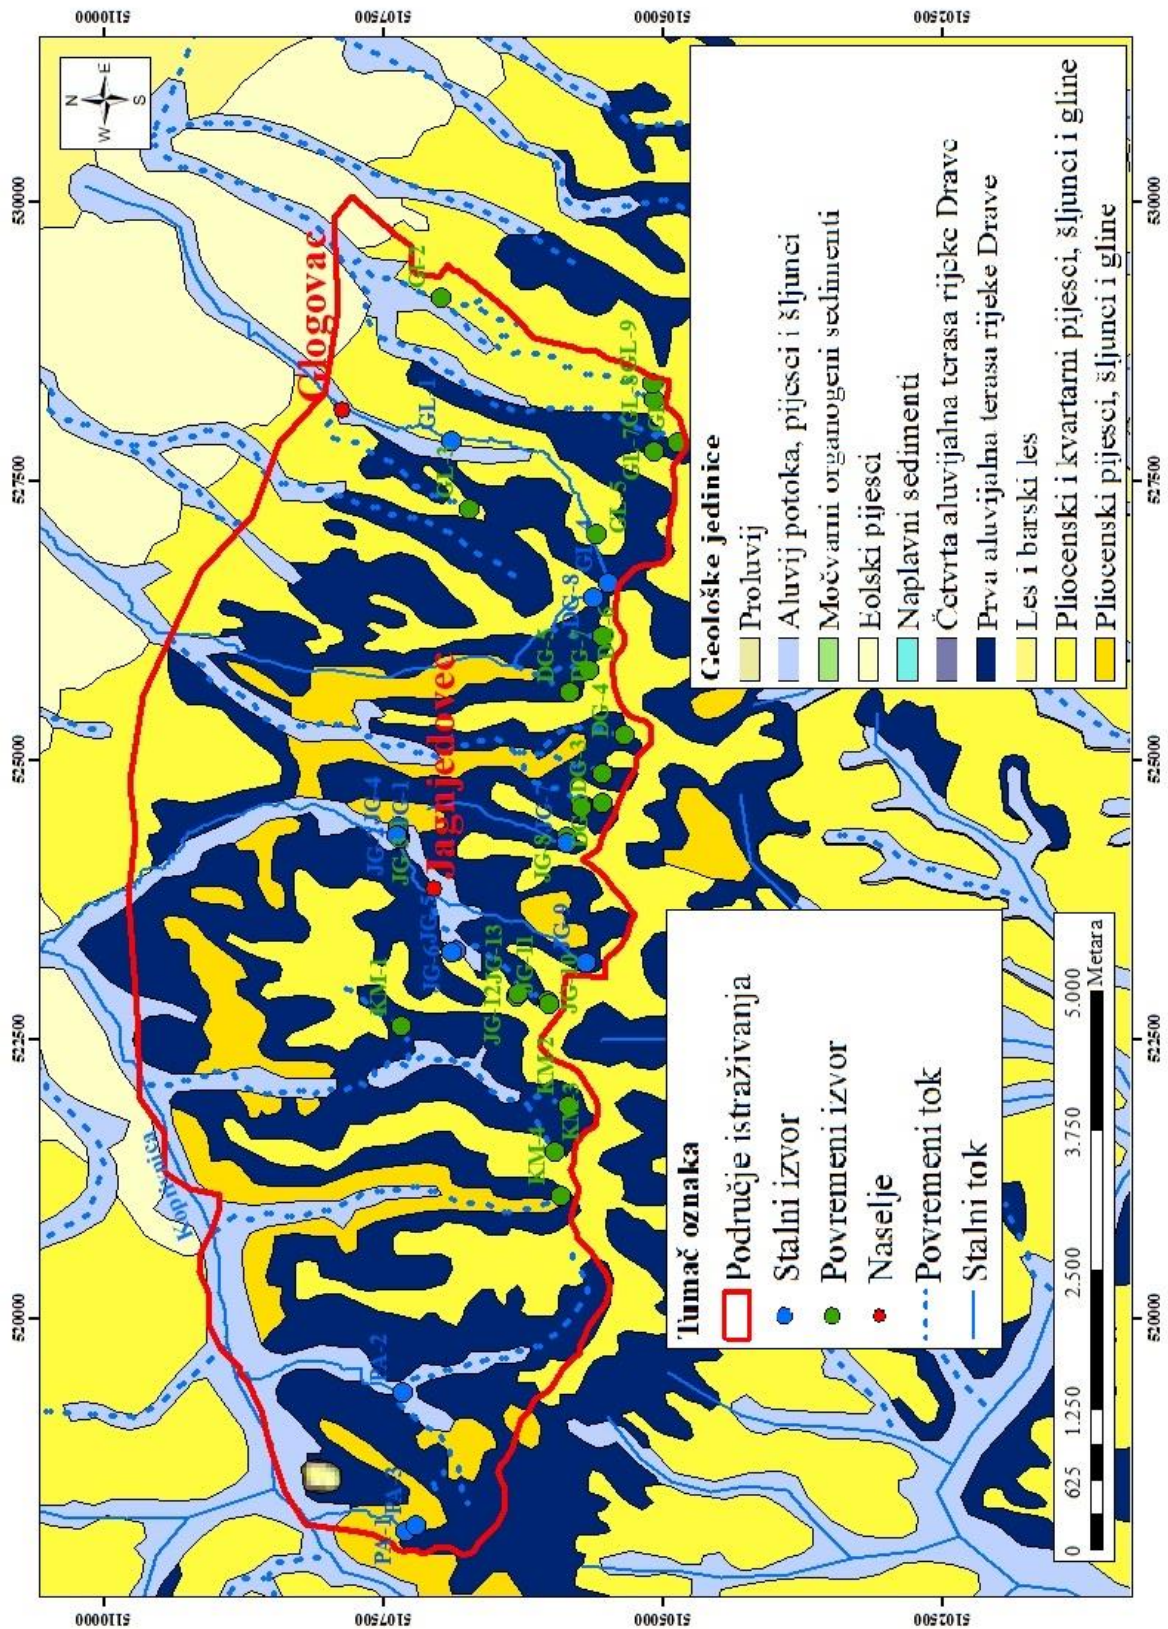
Tumač oznaka
Područje istraživanja
Stalni izvor
Povremeni izvor
Naselje
Povremeni tok
Stalni tok

Geološke jedinice
Proluvij
Aluvij potoka, pijesci i šljunci
Močvarni organogeni sedimenti
Eolski pijesci
Naplavni sedimenti
Četvrta aluvijalna terasa rijeke Drave
Prva aluvijalna terasa rijeke Drave
Les i barski les
Pliocenski i kvartarni pijesci, šljunci i gline
Pliocenski pijesci, šljunci i gline

0 625 1.250 2.500 3.750 5.000 Metara

Glogovac
Jagnjedovec
Koprivnica

PA-1 PA-3 PA-2 KM-1 KM-2 KM-3 KM-4 JG-1 JG-2 JG-3 JG-4 JG-5 JG-6 JG-7 JG-8 JG-9 JG-10 JG-11 JG-12 JG-13 DG-1 DG-2 DG-3 DG-4 DG-5 DG-6 DG-7 DG-8 GL-1 GL-2 GL-3 GL-4 GL-5 GL-6 GL-7 GL-8 GL-9

N E S W

5110000 5107500 5105000 5102500
5110000 5107500 5105000 5102500
520000 522500 525000 527500 530000
520000 522500 525000 527500 530000